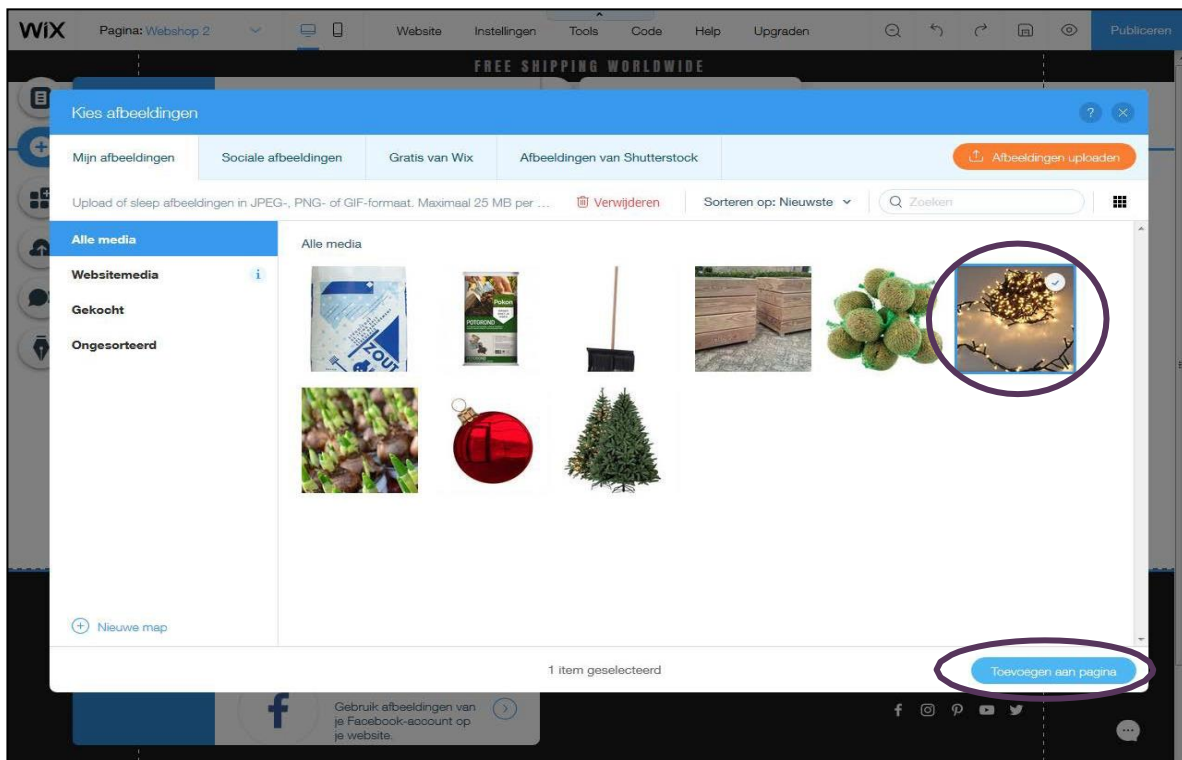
WiX Pagina: Webshop 2 Website Instellingen Tools Code Help Upgraden Publiceren

FREE SHIPPING WORLDWIDE

Kies afbeeldingen

Mijn afbeeldingen Sociale afbeeldingen Gratis van Wix Afbeeldingen van Shutterstock Afbeeldingen uploaden

Upload of sleep afbeeldingen in JPEG-, PNG- of GIF-formaat. Maximaal 25 MB per ... Verwijderen Sorteren op: Nieuwste Zoeken

Alle media
Websitemedia
Gekocht
Ongesorteerd

Alle media

ZOUT

Pokon POTGROND

Nieuwe map

1 item geselecteerd

Toevoegen aan pagina

Gebruik afbeeldingen van je Facebook-account op je website.